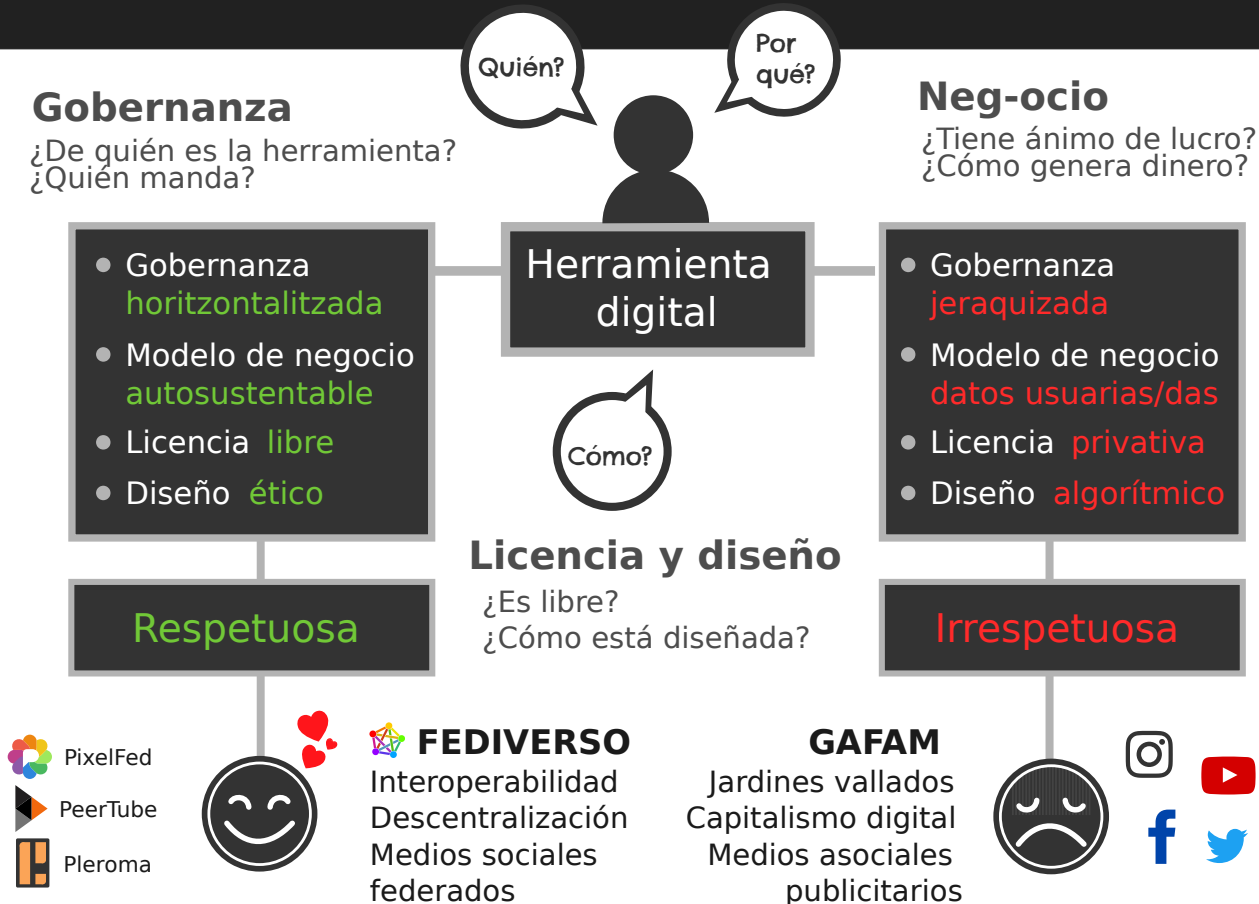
Quién?

Por qué?

Gobernanza
¿De quién es la herramienta?
¿Quién manda?

Neg-ocio
¿Tiene ánimo de lucro?
¿Cómo genera dinero?

- Gobernanza horitzontalitzada
- Modelo de negocio autosustentable
- Licencia libre
- Diseño ético

Herramienta digital

- Gobernanza jeraquizada
- Modelo de negocio datos usuarias/das
- Licencia privativa
- Diseño algorítmico

Cómo?

Licencia y diseño
¿Es libre?
¿Cómo está diseñada?

Respetuosa

Irrespetuosa

PixelFed
PeerTube
Pleroma

FEDIVERSO
Interoperabilidad
Descentralización
Medios sociales federados

GAFAM
Jardines vallados
Capitalismo digital
Medios asociales publicitarios